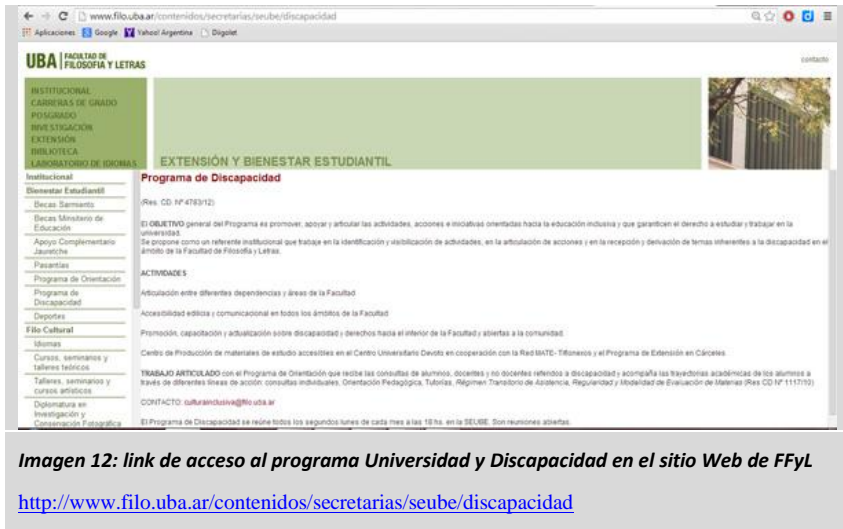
www.filo.uba.ar/contenidos/secretarias/seube/discapacidad

Aplicaciones Google Yahoo! Argentina Diigolet

UBA | FACULTAD DE FILOSOFIA Y LETRAS

contacto

INSTITUCIONAL
CARRERAS DE GRADO
POSGRADO
INVESTIGACIÓN
EXTENSIÓN
BIBLIOTECA
LABORATORIO DE IDIOMAS

EXTENSIÓN Y BIENESTAR ESTUDIANTIL

Institucional
Bienestar Estudiantil
Becas Sarmiento
Becas Ministerio de Educación
Apoyo Complementario Jauretche
Pasantías
Programa de Orientación
Programa de Discapacidad
Deportes
Filo Cultural
Idiomas
Cursos, seminarios y talleres teóricos
Talleres, seminarios y cursos artísticos
Diplomatura en Investigación y Conservación Fotográfica

Programa de Discapacidad

(Res. CD Nº 4763/12)

El OBJETIVO general del Programa es promover, apoyar y articular las actividades, acciones e iniciativas orientadas hacia la educación inclusiva y que garanticen el derecho a estudiar y trabajar en la universidad.
Se propone como un referente institucional que trabaje en la identificación y visibilización de actividades, en la articulación de acciones y en la recepción y derivación de temas inherentes a la discapacidad en el ámbito de la Facultad de Filosofía y Letras.

ACTIVIDADES

Articulación entre diferentes dependencias y áreas de la Facultad

Accesibilidad edilicia y comunicacional en todos los ámbitos de la Facultad

Promoción, capacitación y actualización sobre discapacidad y derechos hacia el interior de la Facultad y abiertas a la comunidad.

Centro de Producción de materiales de estudio accesibles en el Centro Universitario Devoto en cooperación con la Red MATE- Tiflonexos y el Programa de Extensión en Cárceles

TRABAJO ARTICULADO con el Programa de Orientación que recibe las consultas de alumnos, docentes y no docentes referidos a discapacidad y acompaña las trayectorias académicas de los alumnos a través de diferentes líneas de acción: consultas individuales, Orientación Pedagógica, Tutorías, Régimen Transitorio de Asistencia, Regularidad y Modalidad de Evaluación de Materias (Res CD Nº 1117/10)

CONTACTO: culturainclusiva@filo.uba.ar

El Programa de Discapacidad se reúne todos los segundos lunes de cada mes a las 18 hs. en la SEUBE. Son reuniones abiertas.

Imagen 12: link de acceso al programa Universidad y Discapacidad en el sitio Web de FFyL

http://www.filo.uba.ar/contenidos/secretarias/seube/discapacidad